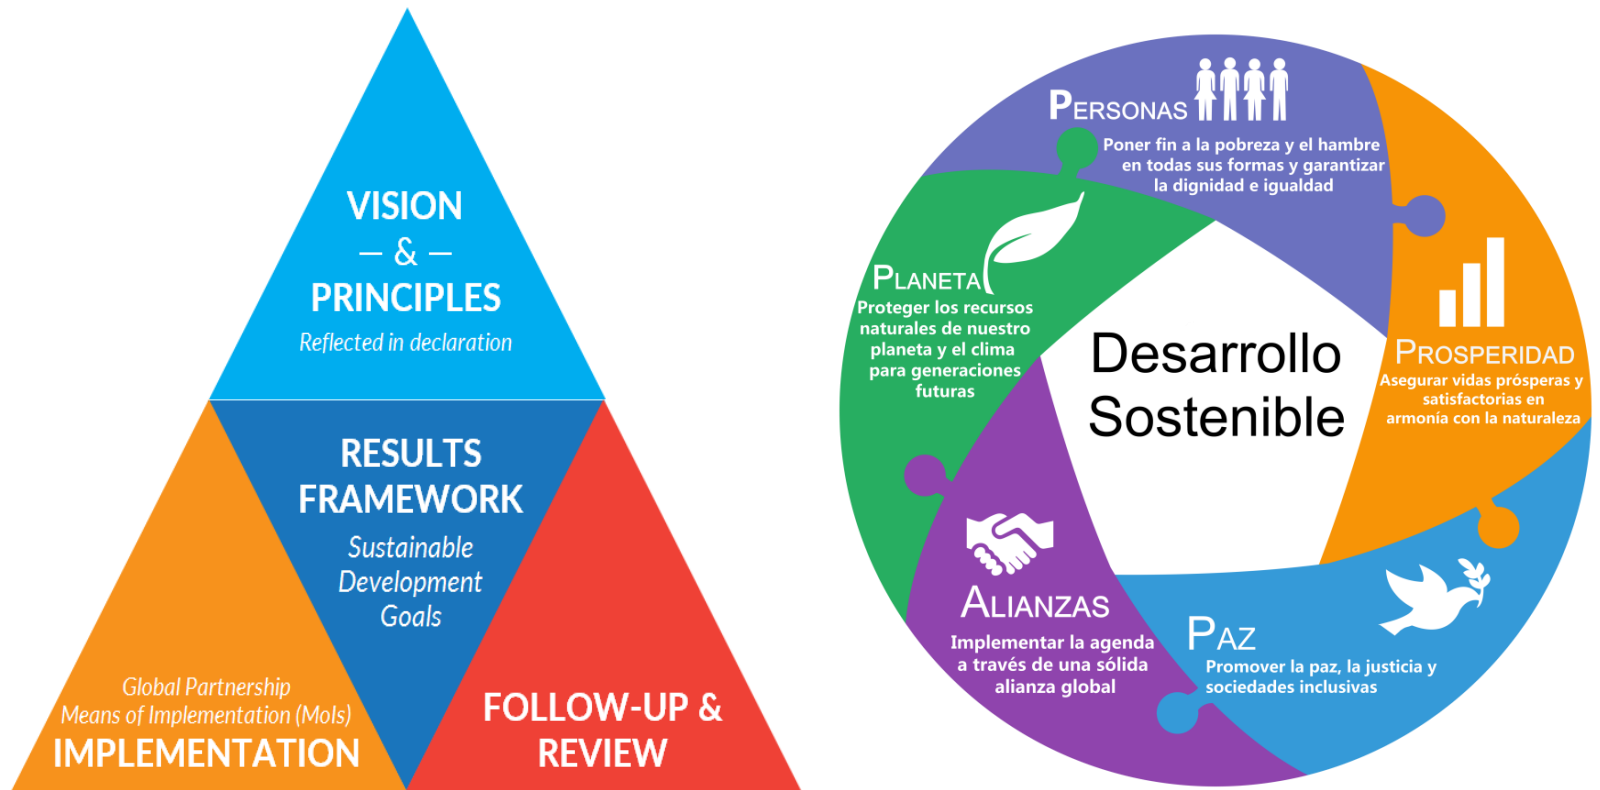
VISION
– & –
PRINCIPLES
Reflected in declaration

RESULTS FRAMEWORK
Sustainable Development Goals

Global Partnership
Means of Implementation (MoIs)
IMPLEMENTATION

FOLLOW-UP & REVIEW

PERSONAS
Poner fin a la pobreza y el hambre en todas sus formas y garantizar la dignidad e igualdad

PROSPERIDAD
Asegurar vidas prósperas y satisfactorias en armonía con la naturaleza

PAZ
Promover la paz, la justicia y sociedades inclusivas

ALIANZAS
Implementar la agenda a través de una sólida alianza global

PLANETA
Proteger los recursos naturales de nuestro planeta y el clima para generaciones futuras

Desarrollo Sostenible